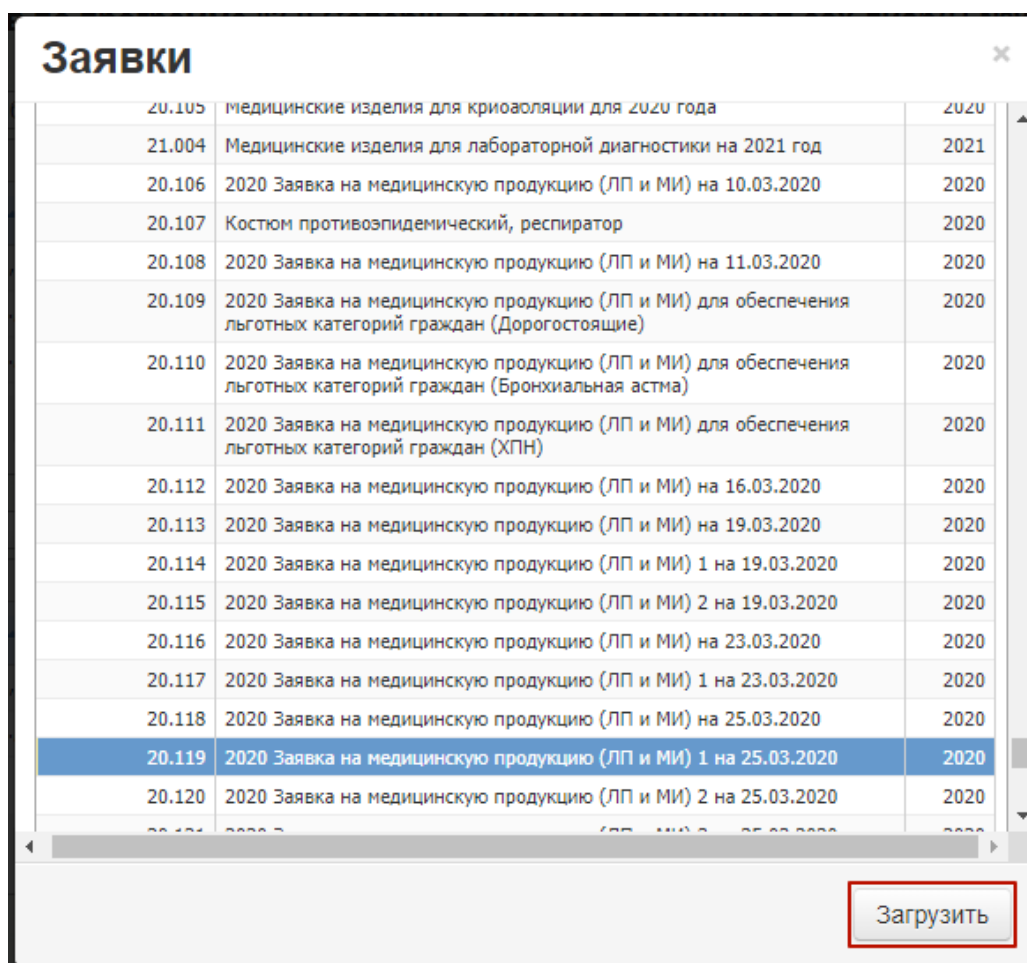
Заявки

×

| | | |
|---|---|---|
| 20.105 | Медицинские изделия для криоабляции для 2020 года | 2020 |
| 21.004 | Медицинские изделия для лабораторной диагностики на 2021 год | 2021 |
| 20.106 | 2020 Заявка на медицинскую продукцию (ЛП и МИ) на 10.03.2020 | 2020 |
| 20.107 | Костюм противоэпидемический, респиратор | 2020 |
| 20.108 | 2020 Заявка на медицинскую продукцию (ЛП и МИ) на 11.03.2020 | 2020 |
| 20.109 | 2020 Заявка на медицинскую продукцию (ЛП и МИ) для обеспечения льготных категорий граждан (Дорогостоящие) | 2020 |
| 20.110 | 2020 Заявка на медицинскую продукцию (ЛП и МИ) для обеспечения льготных категорий граждан (Бронхиальная астма) | 2020 |
| 20.111 | 2020 Заявка на медицинскую продукцию (ЛП и МИ) для обеспечения льготных категорий граждан (ХПН) | 2020 |
| 20.112 | 2020 Заявка на медицинскую продукцию (ЛП и МИ) на 16.03.2020 | 2020 |
| 20.113 | 2020 Заявка на медицинскую продукцию (ЛП и МИ) на 19.03.2020 | 2020 |
| 20.114 | 2020 Заявка на медицинскую продукцию (ЛП и МИ) 1 на 19.03.2020 | 2020 |
| 20.115 | 2020 Заявка на медицинскую продукцию (ЛП и МИ) 2 на 19.03.2020 | 2020 |
| 20.116 | 2020 Заявка на медицинскую продукцию (ЛП и МИ) на 23.03.2020 | 2020 |
| 20.117 | 2020 Заявка на медицинскую продукцию (ЛП и МИ) 1 на 23.03.2020 | 2020 |
| 20.118 | 2020 Заявка на медицинскую продукцию (ЛП и МИ) на 25.03.2020 | 2020 |
| 20.119 | 2020 Заявка на медицинскую продукцию (ЛП и МИ) 1 на 25.03.2020 | 2020 |
| 20.120 | 2020 Заявка на медицинскую продукцию (ЛП и МИ) 2 на 25.03.2020 | 2020 |
| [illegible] | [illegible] | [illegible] |

Загрузить